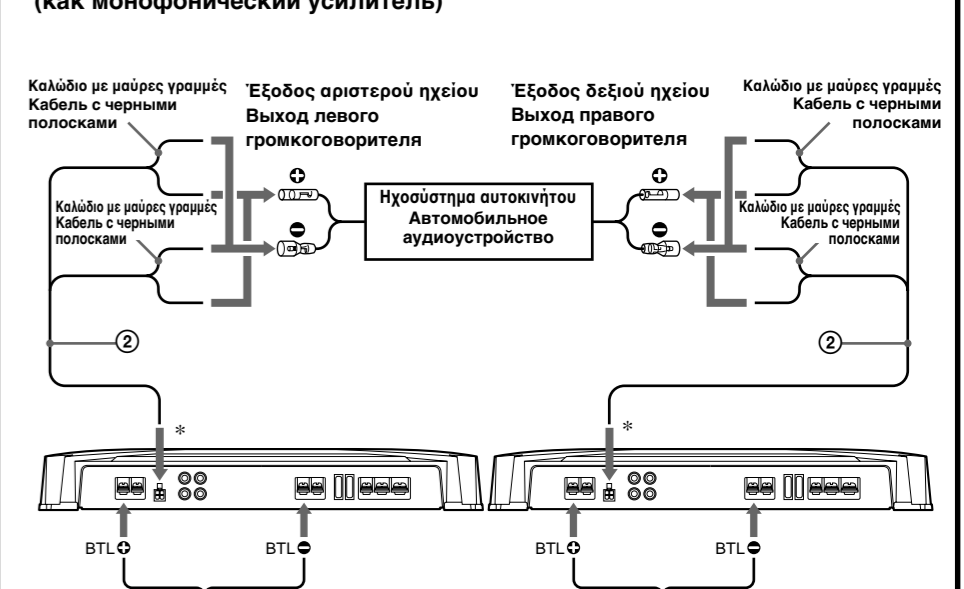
(как монофонический усилитель)

Καλώδιο με μαύρες γραμμές
Кабель с черными полосками

Έξοδος αριστερού ηχείου
Выход левого громкоговорителя

Έξοδος δεξιού ηχείου
Выход правого громкоговорителя

Καλώδιο με μαύρες γραμμές
Кабель с черными полосками

Καλώδιο με μαύρες γραμμές
Кабель с черными полосками

Ηχοσύστημα αυτοκινήτου
Автомобильное аудиоустройство

Καλώδιο με μαύρες γραμμές
Кабель с черными полосками

②

②

*

*

BTL ⊕ BTL ⊖

BTL ⊕ BTL ⊖